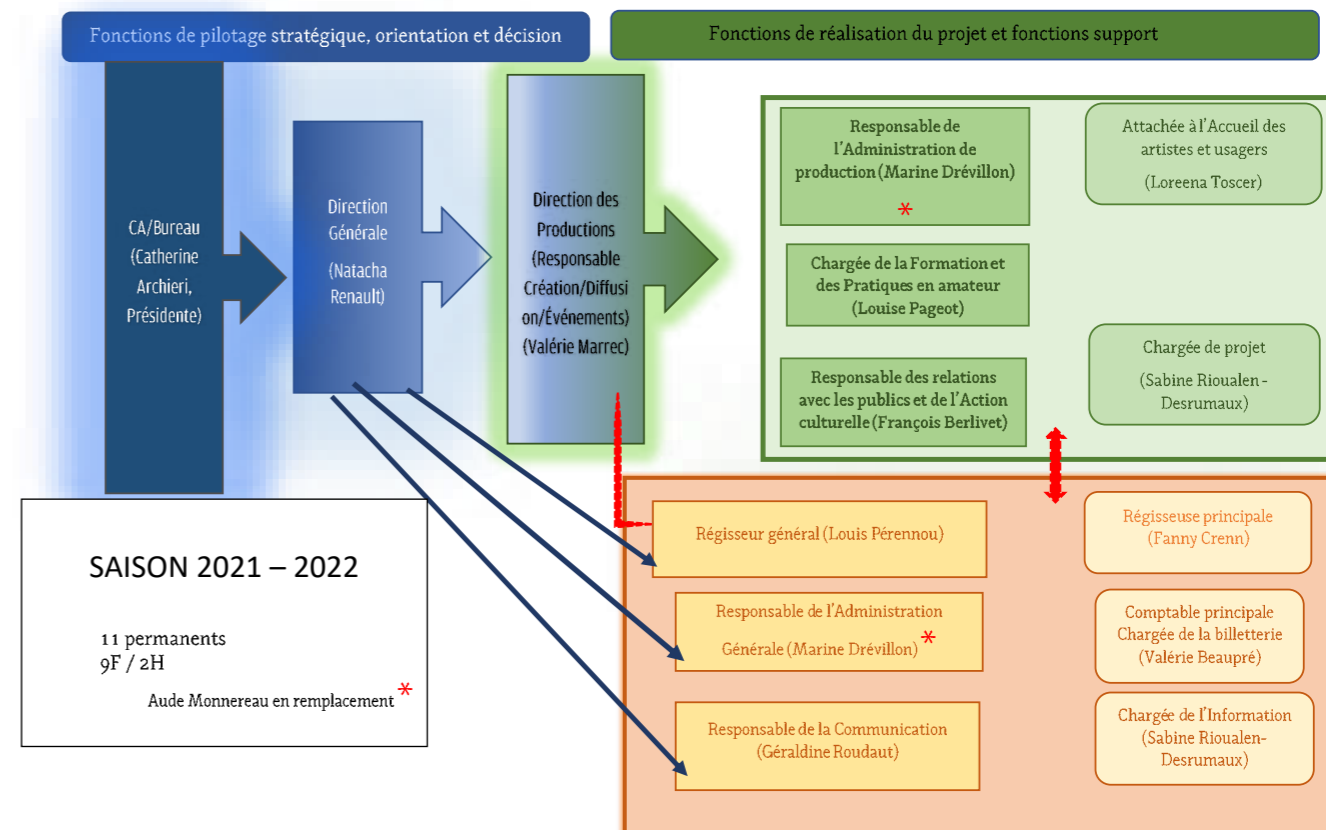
Fonctions de pilotage stratégique, orientation et décision

Fonctions de réalisation du projet et fonctions support

CA/Bureau (Catherine Archieri, Présidente)

Direction Générale

(Natacha Renault)

Direction des Productions (Responsable Création/Diffusion/Événements) (Valérie Marrec)

Responsable de l'Administration de production (Marine Drévillon)

*

Attachée à l'Accueil des artistes et usagers

(Loreena Toscer)

Chargée de la Formation et des Pratiques en amateur (Louise Pageot)

Chargée de projet

(Sabine Rioualen - Desrumaux)

Responsable des relations avec les publics et de l'Action culturelle (François Berlivet)

Régisseur général (Louis Pérennou)

Régisseuse principale (Fanny Crenn)

Responsable de l'Administration

Générale (Marine Drévillon) *

Comptable principale Chargée de la billetterie (Valérie Beaupré)

Responsable de la Communication (Géraldine Roudaut)

Chargée de l'Information (Sabine Rioualen-Desrumaux)

SAISON 2021 – 2022

11 permanents
9F / 2H

Aude Monnereau en remplacement *